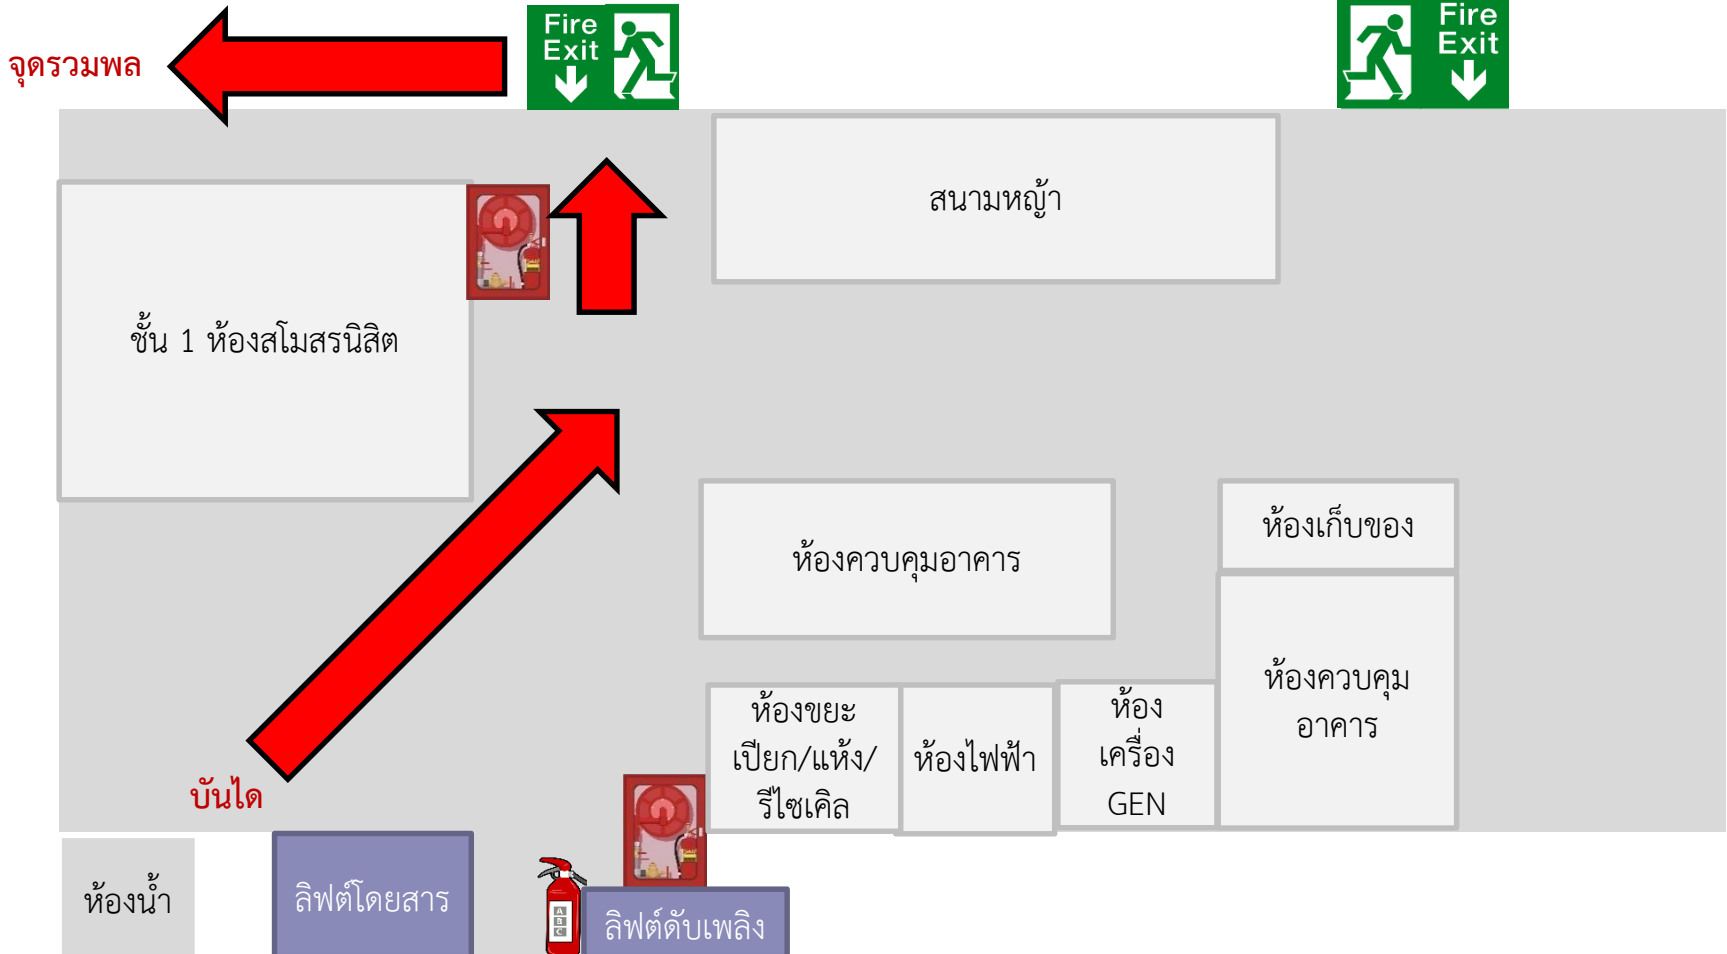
จุดรวมพล

Fire Exit

Fire Exit

สนามหญ้า

ชั้น 1 ห้องสโมสรนิสิต

ห้องควบคุมอาคาร

ห้องเก็บของ

ห้องควบคุม อาคาร

ห้องขยะ เปียก/แห้ง/ รีไซเคิล

ห้องไฟฟ้า

ห้อง เครื่อง GEN

บันได

ห้องน้ำ

ลิฟต์โดยสาร

ลิฟต์ดับเพลิง